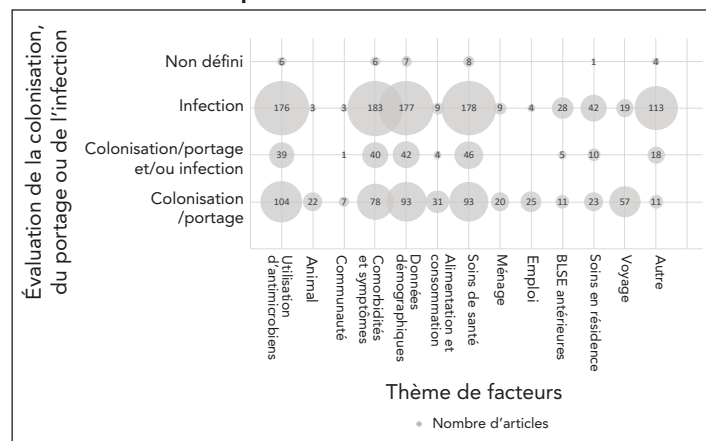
Évaluation de la colonisation, du portage ou de l'infection

Non défini
Infection
Colonisation/portage et/ou infection
Colonisation /portage

| | Utilisation d'antimicrobiens | Animal | Communauté | Comorbidités et symptômes | Données démographiques | Alimentation et consommation | Soins de santé | Ménage | Emploi | BLSE antérieures | Soins en résidence | Voyage | Autre |
|---|---|---|---|---|---|---|---|---|---|---|---|---|---|
| Non défini | 6 | | | 6 | 7 | | 8 | | | | 1 | | 4 |
| Infection | 176 | 3 | 3 | 183 | 177 | 9 | 178 | 9 | 4 | 28 | 42 | 19 | 113 |
| Colonisation/portage et/ou infection | 39 | | 1 | 40 | 42 | 4 | 46 | | | 5 | 10 | | 18 |
| Colonisation /portage | 104 | 22 | 7 | 78 | 93 | 31 | 93 | 20 | 25 | 11 | 23 | 57 | 11 |

Thème de facteurs

Nombre d'articles